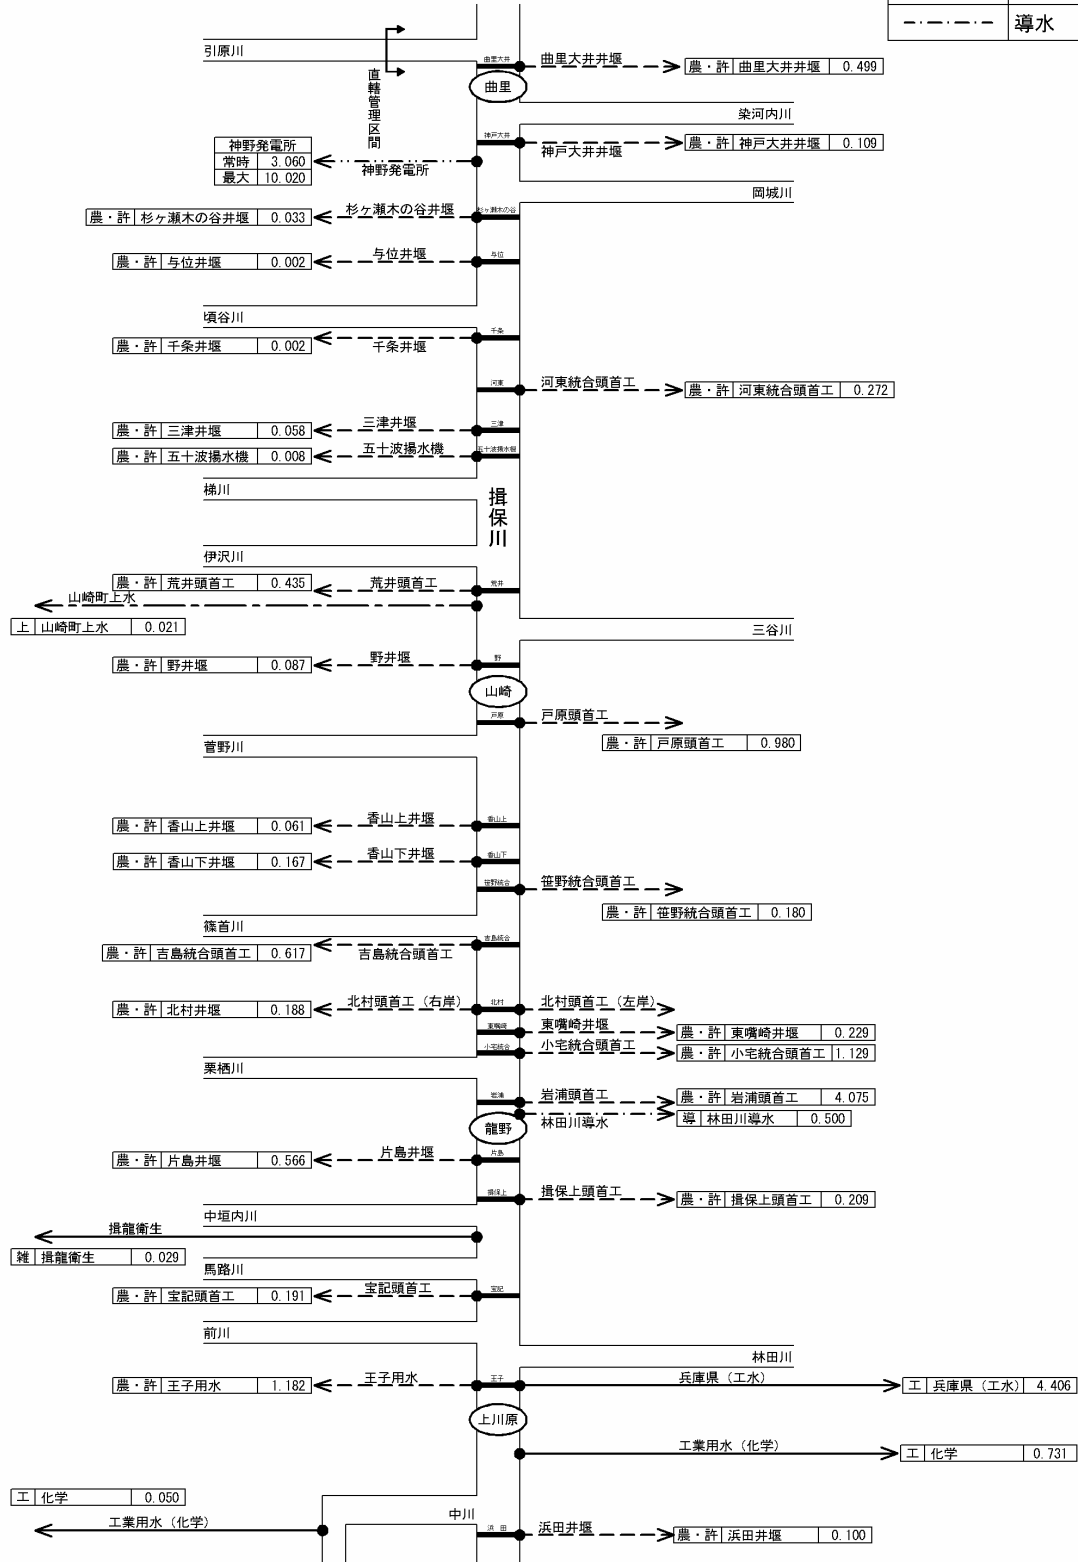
導水

引原川
直轄管理区間
曲里大井
曲里
曲里大井井堰
農・許 曲里大井井堰 0.499
染河内川
神戸大井
神戸大井井堰
農・許 神戸大井井堰 0.109

| 神野発電所 | |
|---|---|
| 常時 | 3.060 |
| 最大 | 10.020 |

神野発電所
岡城川
杉ヶ瀬木の谷
杉ヶ瀬木の谷井堰
農・許 杉ヶ瀬木の谷井堰 0.033
与位
与位井堰
農・許 与位井堰 0.002
塩谷川
千条
千条井堰
農・許 千条井堰 0.002
河東
河東統合頭首工
農・許 河東統合頭首工 0.272
三津
三津井堰
農・許 三津井堰 0.058
五十波揚水機
五十波揚水機
農・許 五十波揚水機 0.008
梯川
揖保川
伊沢川
荒井
荒井頭首工
農・許 荒井頭首工 0.435
山崎町上水
上 山崎町上水 0.021
三谷川
野
野井堰
農・許 野井堰 0.087
山崎
戸原
戸原頭首工
農・許 戸原頭首工 0.980
菅野川
香山上
香山上井堰
農・許 香山上井堰 0.061
香山下
香山下井堰
農・許 香山下井堰 0.167
笹野統合
笹野統合頭首工
農・許 笹野統合頭首工 0.180
篠首川
吉島統合
吉島統合頭首工
農・許 吉島統合頭首工 0.617
北村
北村頭首工（右岸）
農・許 北村井堰 0.188
北村頭首工（左岸）
東觜崎
東觜崎井堰
農・許 東觜崎井堰 0.229
小宅統合
小宅統合頭首工
農・許 小宅統合頭首工 1.129
栗栖川
岩浦
岩浦頭首工
農・許 岩浦頭首工 4.075
林田川導水
導 林田川導水 0.500
龍野
片島
片島井堰
農・許 片島井堰 0.566
揖保上
揖保上頭首工
農・許 揖保上頭首工 0.209
中垣内川
揖龍衛生
雑 揖龍衛生 0.029
馬路川
宝記
宝記頭首工
農・許 宝記頭首工 0.191
前川
林田川
王子
王子用水
農・許 王子用水 1.182
兵庫県（工水）
工 兵庫県（工水） 4.406
上川原
工業用水（化学）
工 化学 0.731
工 化学 0.050
工業用水（化学）
中川
浜田
浜田井堰
農・許 浜田井堰 0.100